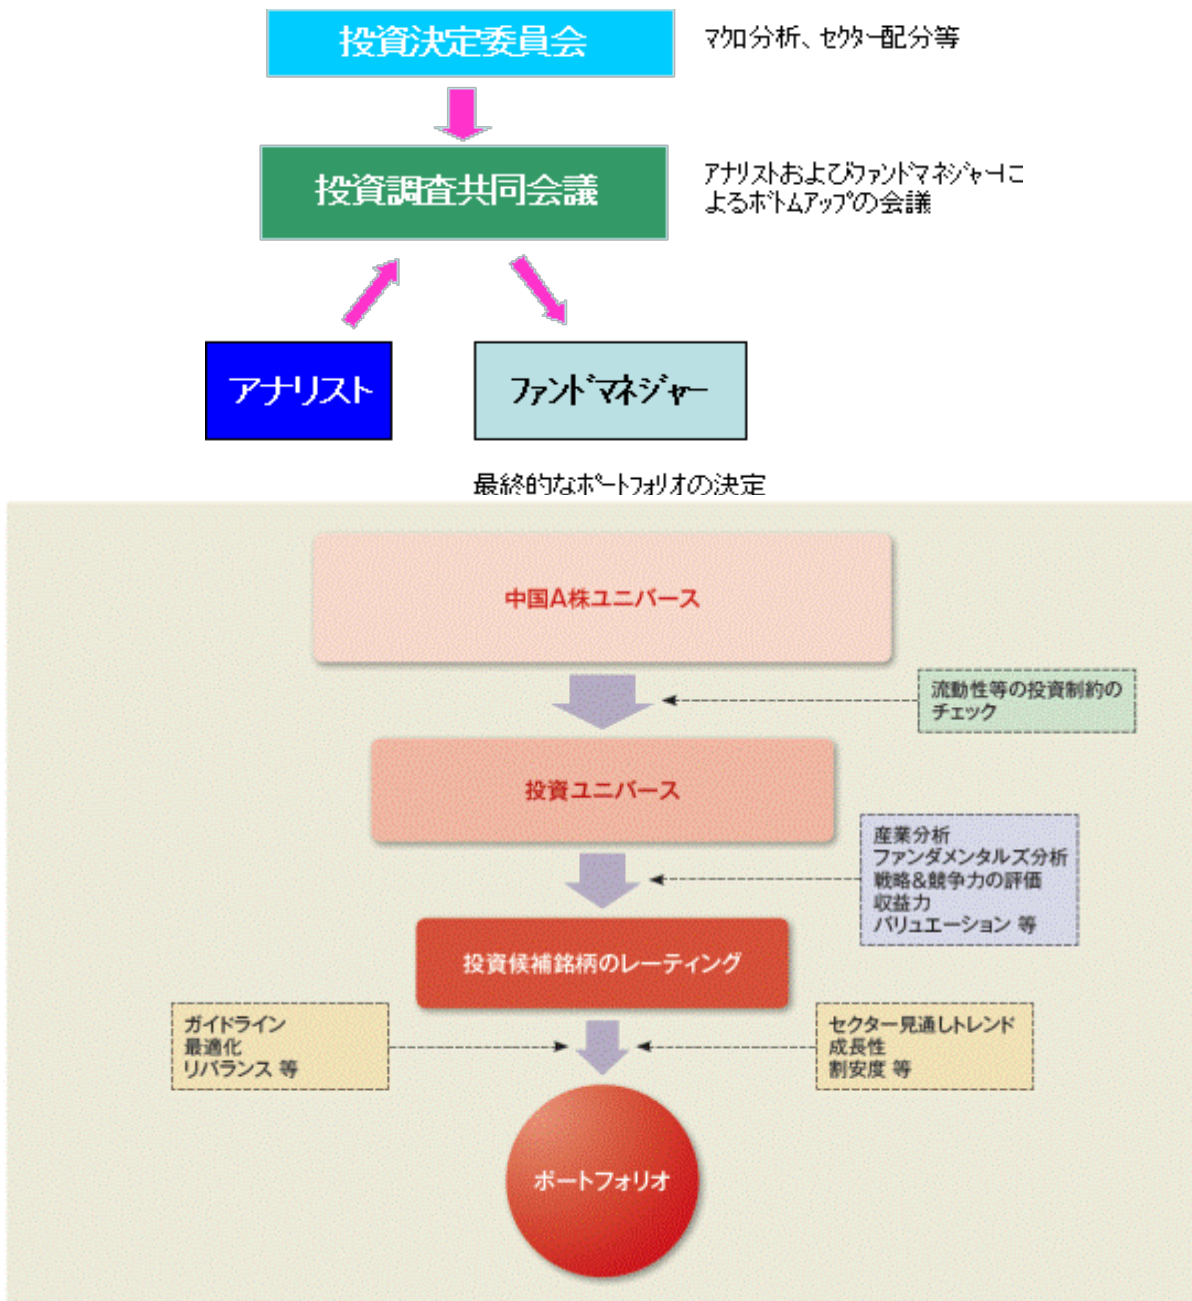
投資決定委員会

マクロ分析、セクター配分等

投資調査共同会議

アナリストおよびファンドマネジャーによるボトムアップの会議

アナリスト

ファンドマネジャー

最終的なポートフォリオの決定

中国A株ユニバース

流動性等の投資制約のチェック

投資ユニバース

産業分析
ファンダメンタルズ分析
戦略&競争力の評価
収益力
バリュエーション 等

投資候補銘柄のレーティング

ガイドライン
最適化
リバランス 等

セクター見通しトレンド
成長性
割安度 等

ポートフォリオ